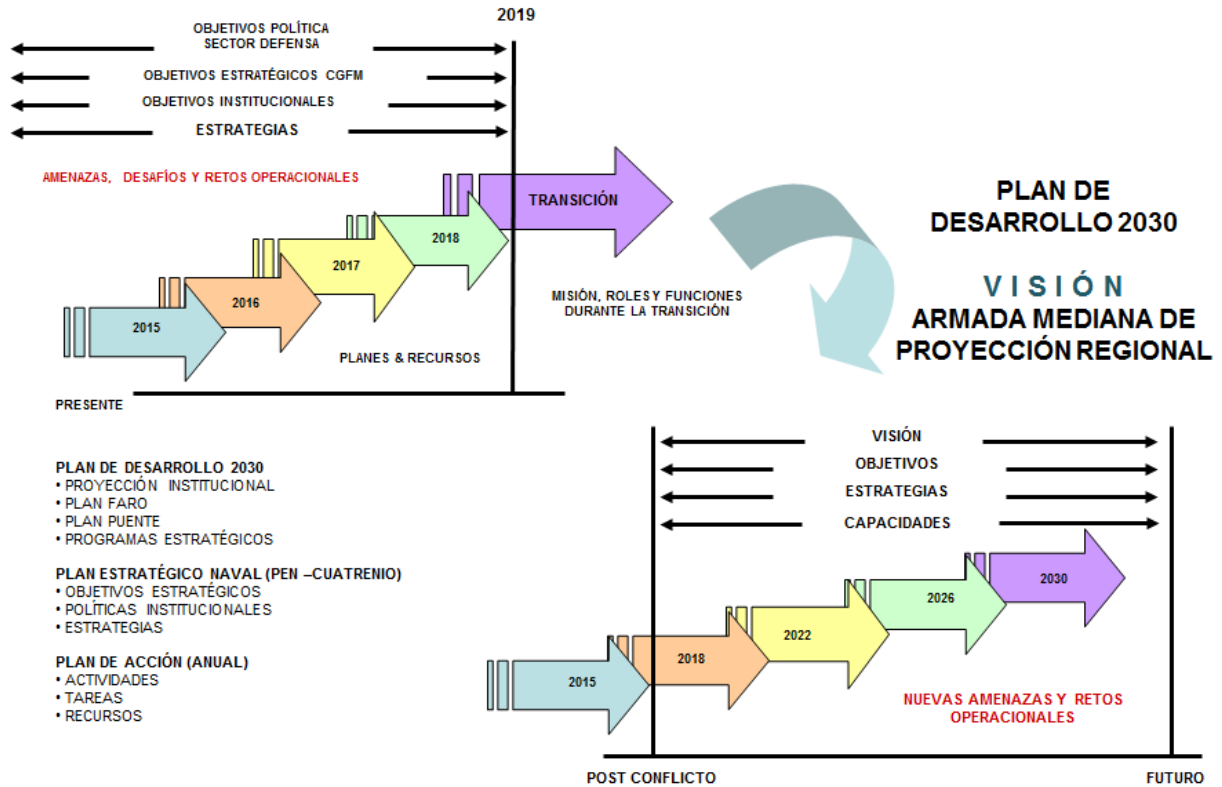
2019

OBJETIVOS POLÍTICA SECTOR DEFENSA

OBJETIVOS ESTRATÉGICOS CGFM

OBJETIVOS INSTITUCIONALES

ESTRATEGIAS

AMENAZAS, DESAFÍOS Y RETOS OPERACIONALES

TRANSICIÓN

2018

2017

2016

2015

MISIÓN, ROLES Y FUNCIONES DURANTE LA TRANSICIÓN

PLANES & RECURSOS

PRESENTE

PLAN DE DESARROLLO 2030

VISIÓN

ARMADA MEDIANA DE PROYECCIÓN REGIONAL

PLAN DE DESARROLLO 2030
• PROYECCIÓN INSTITUCIONAL
• PLAN FARO
• PLAN PUENTE
• PROGRAMAS ESTRATÉGICOS

PLAN ESTRATÉGICO NAVAL (PEN –CUATRENIO)
• OBJETIVOS ESTRATÉGICOS
• POLÍTICAS INSTITUCIONALES
• ESTRATEGIAS

PLAN DE ACCIÓN (ANUAL)
• ACTIVIDADES
• TAREAS
• RECURSOS

VISIÓN

OBJETIVOS

ESTRATEGIAS

CAPACIDADES

2030

2026

2022

2018

2015

NUEVAS AMENAZAS Y RETOS OPERACIONALES

POST CONFLICTO

FUTURO